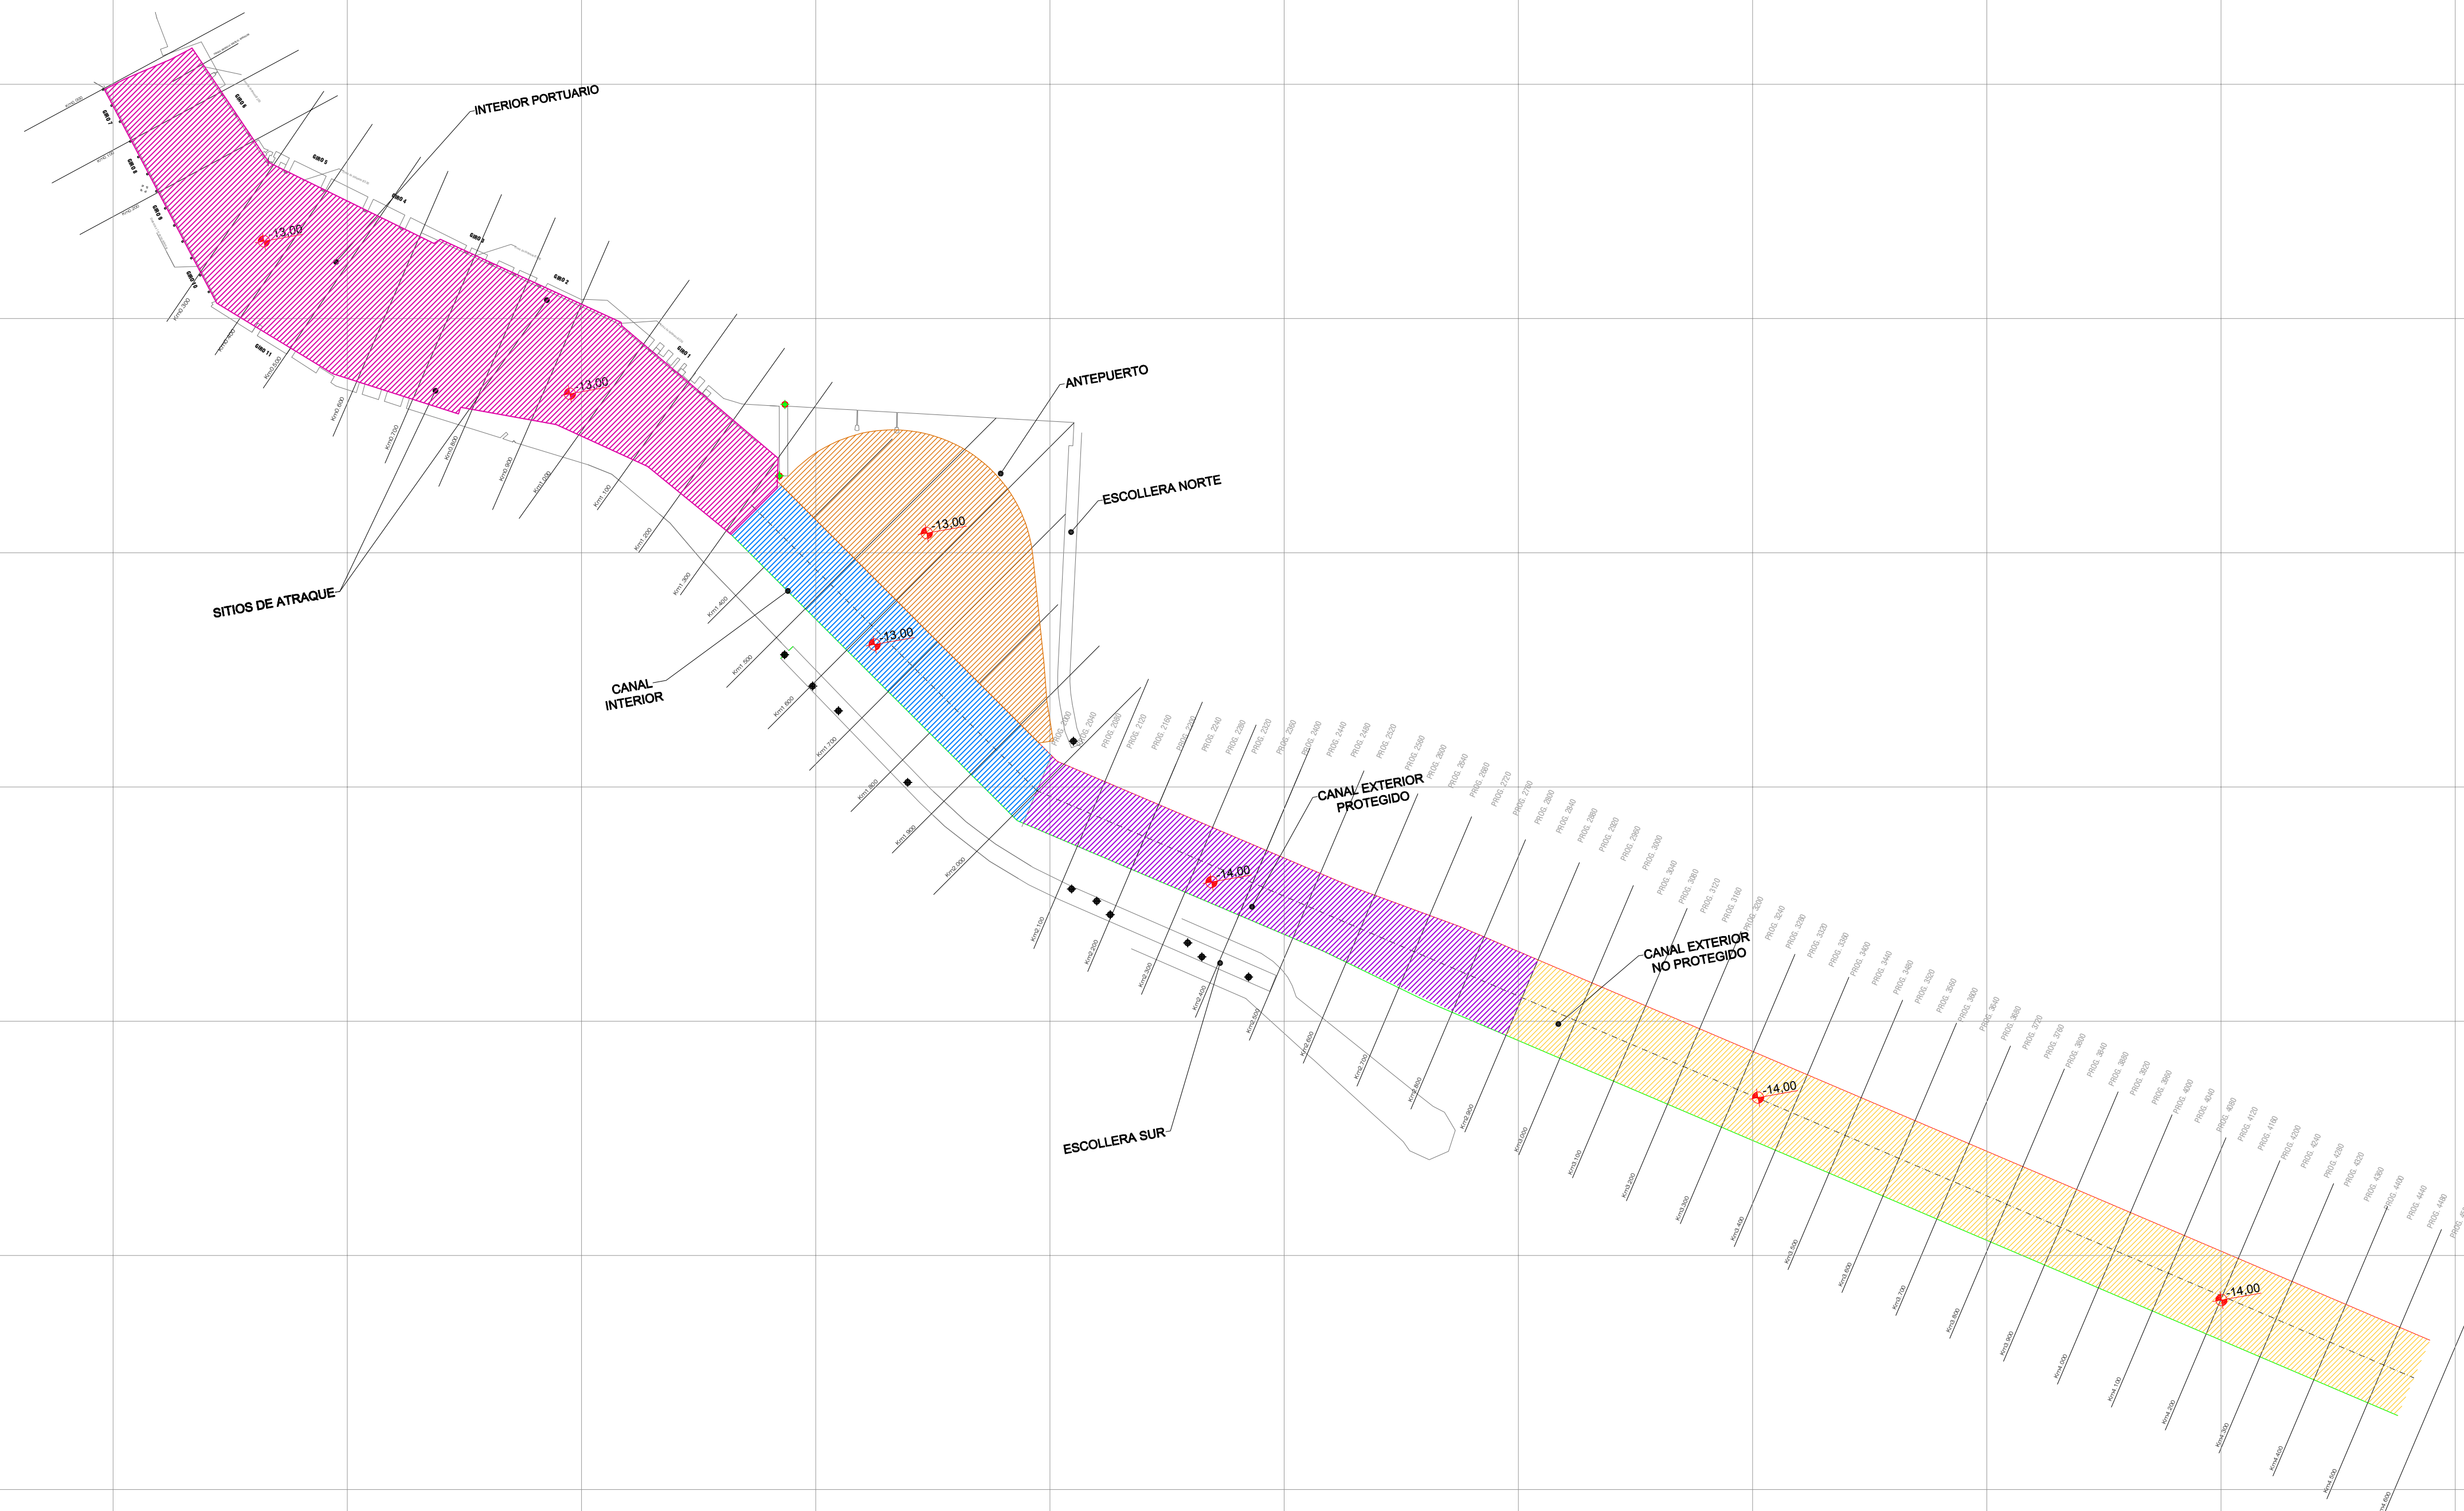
INTERIOR PORTUARIO

-13,00

-13,00

ANTEPUERTO

ESCOLLERA NORTE

-13,00

SITIOS DE ATRAQUE

CANAL INTERIOR

-13,00

CANAL EXTERIOR PROTEGIDO

-14,00

CANAL EXTERIOR NO PROTEGIDO

-14,00

ESCOLLERA SUR

-14,00

GIRO 1
GIRO 2
GIRO 3
GIRO 4
GIRO 5
GIRO 6
GIRO 7
GIRO 8
GIRO 9
GIRO 10
GIRO 11

Km1.100
Km1.200
Km1.300
Km1.400
Km1.500
Km1.600
Km1.700
Km1.800
Km1.900
Km2.000
Km2.100
Km2.200
Km2.300
Km2.400
Km2.500
Km2.600
Km2.700
Km2.800
Km2.900
Km3.000
Km3.100
Km3.200
Km3.300
Km3.400
Km3.500
Km3.600
Km3.700
Km3.800
Km3.900
Km4.000
Km4.100
Km4.200
Km4.300
Km4.400
Km4.500

PROG. 2000
PROG. 2040
PROG. 2080
PROG. 2120
PROG. 2160
PROG. 2200
PROG. 2240
PROG. 2280
PROG. 2320
PROG. 2360
PROG. 2400
PROG. 2440
PROG. 2480
PROG. 2520
PROG. 2560
PROG. 2600
PROG. 2640
PROG. 2680
PROG. 2720
PROG. 2760
PROG. 2800
PROG. 2840
PROG. 2880
PROG. 2920
PROG. 2960
PROG. 3000
PROG. 3040
PROG. 3080
PROG. 3120
PROG. 3160
PROG. 3200
PROG. 3240
PROG. 3280
PROG. 3320
PROG. 3360
PROG. 3400
PROG. 3440
PROG. 3480
PROG. 3520
PROG. 3560
PROG. 3600
PROG. 3640
PROG. 3680
PROG. 3720
PROG. 3760
PROG. 3800
PROG. 3840
PROG. 3880
PROG. 3920
PROG. 3960
PROG. 4000
PROG. 4040
PROG. 4080
PROG. 4120
PROG. 4160
PROG. 4200
PROG. 4240
PROG. 4280
PROG. 4320
PROG. 4360
PROG. 4400
PROG. 4440
PROG. 4480